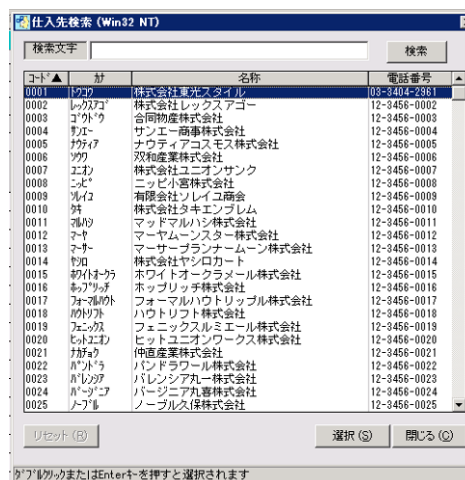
仕入先検索 (Win32 NT)

検索文字

検索

| ｺｰﾄﾞ▲ | ｶﾅ | 名称 | 電話番号 |
|---|---|---|---|
| 0001 | ﾄｳｺｳ | 株式会社東光スタイル | 03-3404-2961 |
| 0002 | ﾚｯｸｽｱｺﾞ | 株式会社レックスアゴー | 12-3456-0002 |
| 0003 | ｺﾞｳﾄﾞｳ | 合同物産株式会社 | 12-3456-0003 |
| 0004 | ｻﾝｴｰ | サンエー商事株式会社 | 12-3456-0004 |
| 0005 | ﾅｳﾃｨｱ | ナウティアコスモス株式会社 | 12-3456-0005 |
| 0006 | ｿｳﾜ | 双和産業株式会社 | 12-3456-0006 |
| 0007 | ﾕﾆｵﾝ | 株式会社ユニオンサンク | 12-3456-0007 |
| 0008 | ﾆｯﾋﾟ | ニッピ小喜株式会社 | 12-3456-0008 |
| 0009 | ｿﾚｲｺ | 有限会社ソレイユ商会 | 12-3456-0009 |
| 0010 | ﾀｷ | 株式会社タキエンブレム | 12-3456-0010 |
| 0011 | ﾏﾙﾊｼ | マッドマルハシ株式会社 | 12-3456-0011 |
| 0012 | ﾏｰﾔ | マーヤムーンスター株式会社 | 12-3456-0012 |
| 0013 | ﾏｰｻｰ | マーサープランナームーン株式会社 | 12-3456-0013 |
| 0014 | ﾔｼﾛ | 株式会社ヤシロカート | 12-3456-0014 |
| 0015 | ﾎﾜｲﾄｵｰｸﾗ | ホワイトオークラメール株式会社 | 12-3456-0015 |
| 0016 | ﾎｯﾌﾟﾘｯﾁ | ホップリッチ株式会社 | 12-3456-0016 |
| 0017 | ﾌｫｰﾏﾙﾊｳﾄ | フォーマルハウトリップル株式会社 | 12-3456-0017 |
| 0018 | ﾊｳﾘｿﾌﾄ | ハウトリソフト株式会社 | 12-3456-0018 |
| 0019 | ﾌｪﾆｯｸｽ | フェニックスルミエール株式会社 | 12-3456-0019 |
| 0020 | ﾋｯﾄﾕﾆｵﾝ | ヒットユニオンワークス株式会社 | 12-3456-0020 |
| 0021 | ﾅｶﾁｮｳ | 仲直産業株式会社 | 12-3456-0021 |
| 0022 | ﾊﾞﾝﾄﾞﾗ | バンドラワール株式会社 | 12-3456-0022 |
| 0023 | ﾊﾞﾚﾝｼｱ | バレンシア丸一株式会社 | 12-3456-0023 |
| 0024 | ﾊﾞｰｼﾞﾆｱ | バージニア丸喜株式会社 | 12-3456-0024 |
| 0025 | ﾉｰﾌﾞﾙ | ノーブルス保株式会社 | 12-3456-0025 |

リセット(R)

選択(S)

閉じる(C)

ﾀﾞﾌﾞﾙｸﾘｯｸまたはEnterｷｰを押すと選択されます